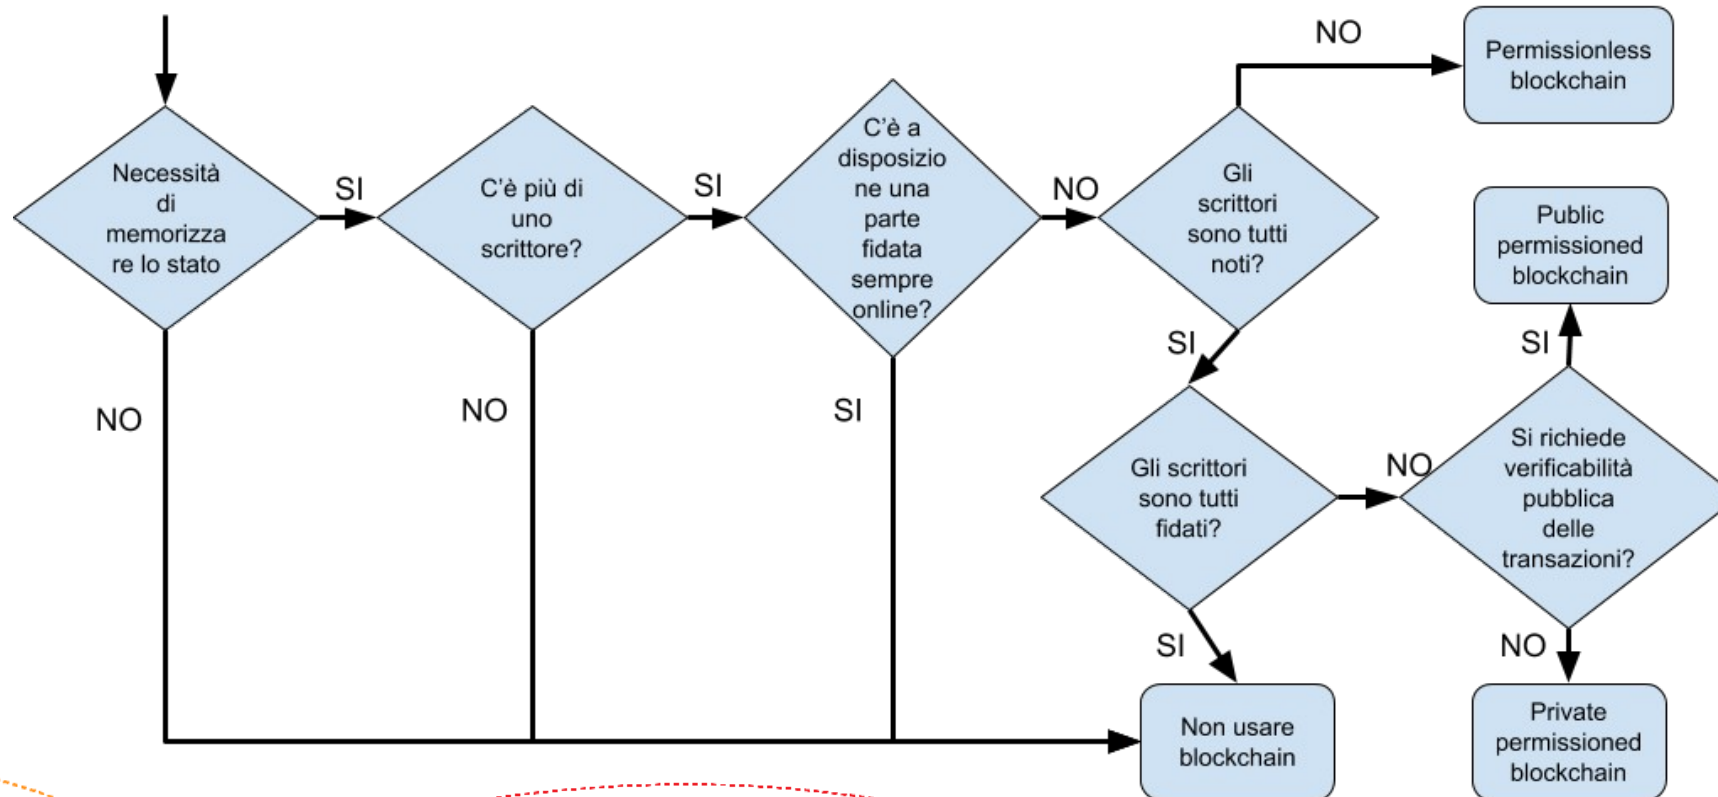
Necessità di memorizzare lo stato

SI

C'è più di uno scrittore?

SI

C'è a disposizione una parte fidata sempre online?

NO

Gli scrittori sono tutti noti?

NO

Permissionless blockchain

SI

Gli scrittori sono tutti fidati?

NO

Si richiede verificabilità pubblica delle transazioni?

SI

Public permissioned blockchain

NO

Private permissioned blockchain

SI

Non usare blockchain

NO

NO

SI